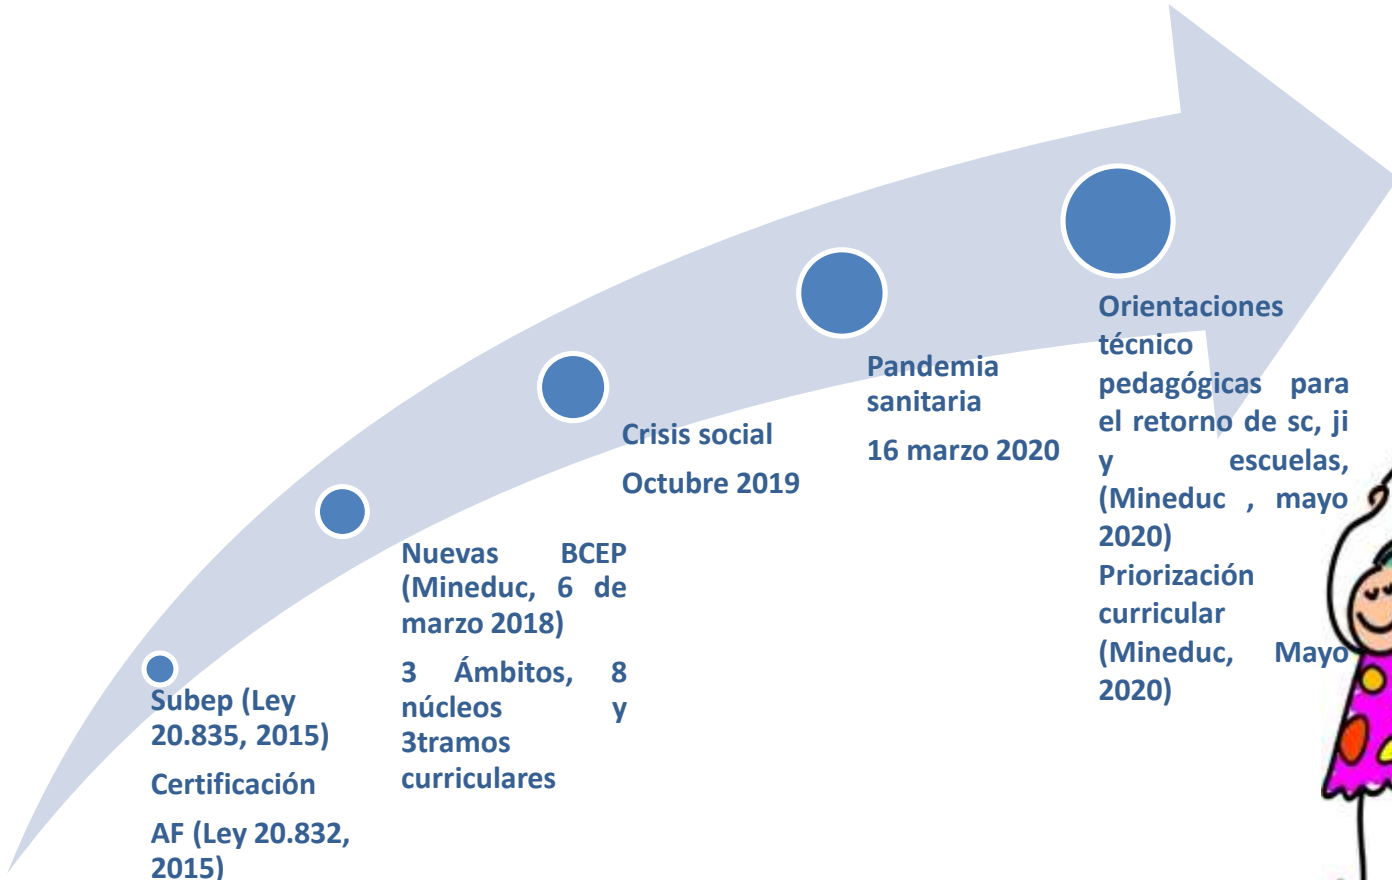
Subep (Ley 20.835, 2015)

Certificación

AF (Ley 20.832, 2015)

Nuevas BCEP (Mineduc, 6 de marzo 2018)

3 Ámbitos, 8 núcleos y 3tramos curriculares

Crisis social

Octubre 2019

Pandemia sanitaria

16 marzo 2020

Orientaciones técnico pedagógicas para el retorno de sc, ji y escuelas, (Mineduc , mayo 2020)

Priorización curricular (Mineduc, Mayo 2020)